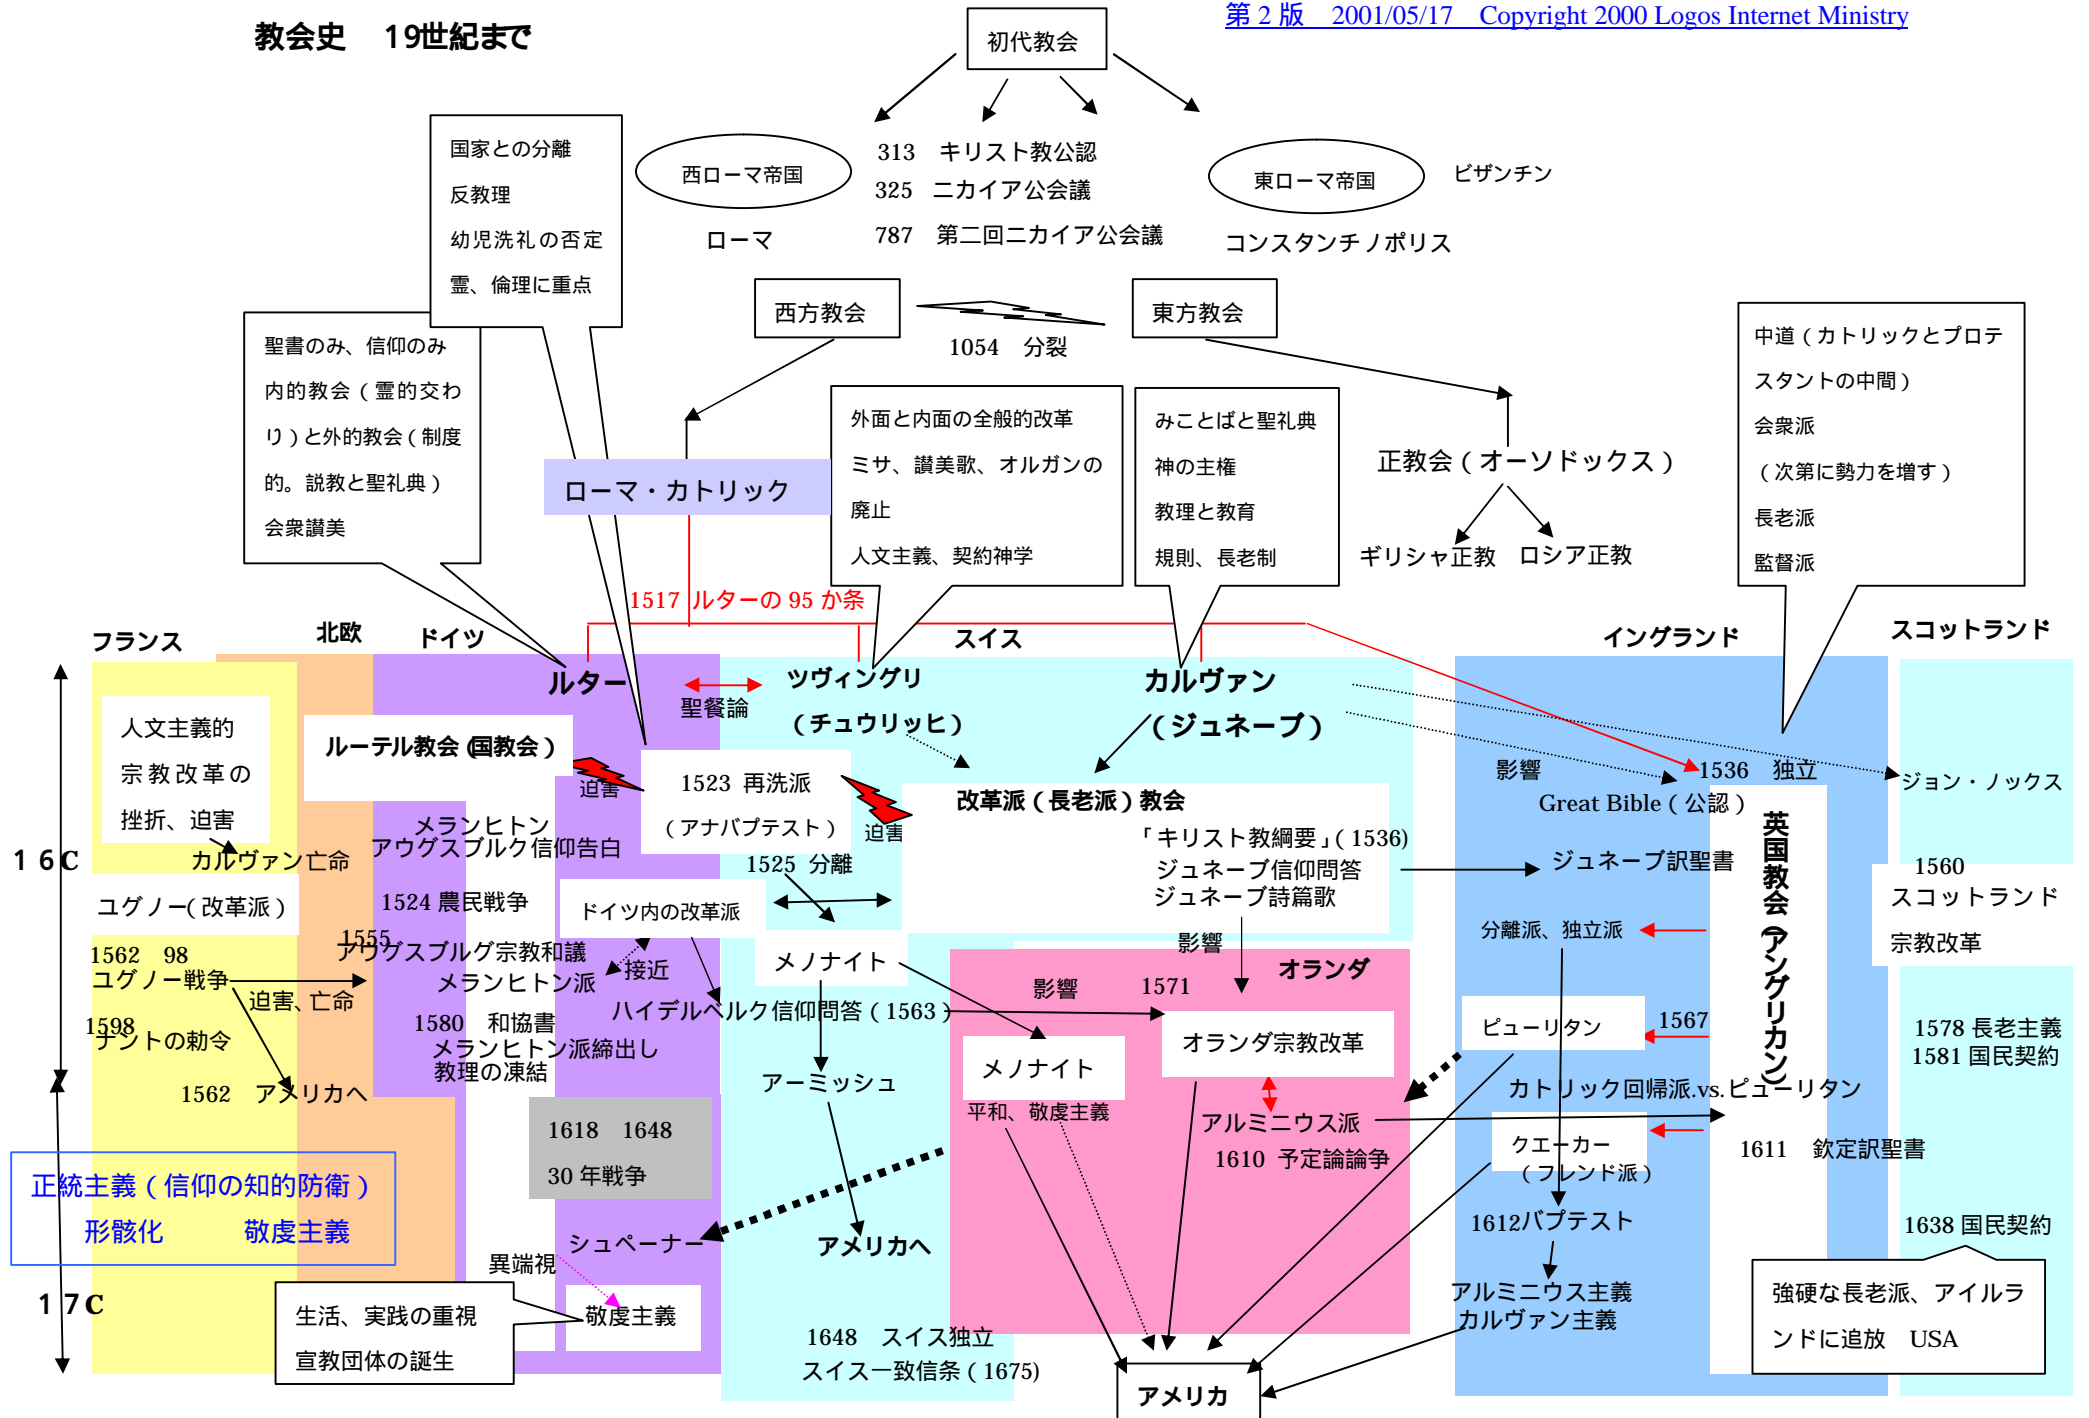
教会史　19世紀まで

第２版　2001/05/17　Copyright 2000 Logos Internet Ministry

初代教会

国家との分離
反教理
幼児洗礼の否定
霊、倫理に重点

西ローマ帝国
ローマ

313　キリスト教公認
325　ニカイア公会議
787　第二回ニカイア公会議

東ローマ帝国
ビザンチン
コンスタンチノポリス

聖書のみ、信仰のみ
内的教会（霊的交わり）と外的教会（制度的。説教と聖礼典）
会衆讃美

西方教会
1054　分裂
東方教会

中道（カトリックとプロテスタントの中間）
会衆派
（次第に勢力を増す）
長老派
監督派

外面と内面の全般的改革
ミサ、讃美歌、オルガンの廃止
人文主義、契約神学

みことばと聖礼典
神の主権
教理と教育
規則、長老制

ローマ・カトリック

正教会（オーソドックス）
ギリシャ正教　ロシア正教

1517　ルターの 95 か条

フランス　北欧　ドイツ　スイス　イングランド　スコットランド

ルター
聖餐論
ツヴィングリ
（チュウリッヒ）
カルヴァン
（ジュネーブ）

人文主義的宗教改革の挫折、迫害

ルーテル教会（国教会）

迫害
1523　再洗派
（アナバプテスト）
迫害

改革派（長老派）教会
「キリスト教綱要」(1536)
ジュネーブ信仰問答
ジュネーブ詩篇歌

影響
1536　独立
Great Bible（公認）
ジョン・ノックス
ジュネーブ訳聖書

英国教会（アングリカン）

16C

カルヴァン亡命
メランヒトン
アウグスブルク信仰告白
1525　分離
1524 農民戦争
ドイツ内の改革派

ユグノー(改革派）
1562　98
ユグノー戦争
1555
アウグスブルグ宗教和議
メランヒトン派
接近
メノナイト
影響
分離派、独立派

1560
スコットランド
宗教改革

迫害、亡命
1598
ナントの勅令
1562　アメリカへ

1580　和協書
メランヒトン派締出し
教理の凍結

ハイデルベルク信仰問答（1563）

影響　1571
オランダ
オランダ宗教改革
メノナイト
平和、敬虔主義

ピューリタン
1567
1578 長老主義
1581 国民契約

アーミッシュ
カトリック回帰派.vs.ピューリタン

1618　1648
30年戦争

アルミニウス派
1610　予定論論争

クエーカー
（フレンド派）
1611　欽定訳聖書

正統主義（信仰の知的防衛）
形骸化　敬虔主義

シュペーナー
アメリカへ
1612バプテスト
1638 国民契約

異端視

17C

生活、実践の重視
宣教団体の誕生

敬虔主義

1648　スイス独立
スイス一致信条（1675）

アメリカ

アルミニウス主義
カルヴァン主義

強硬な長老派、アイルランドに追放　USA